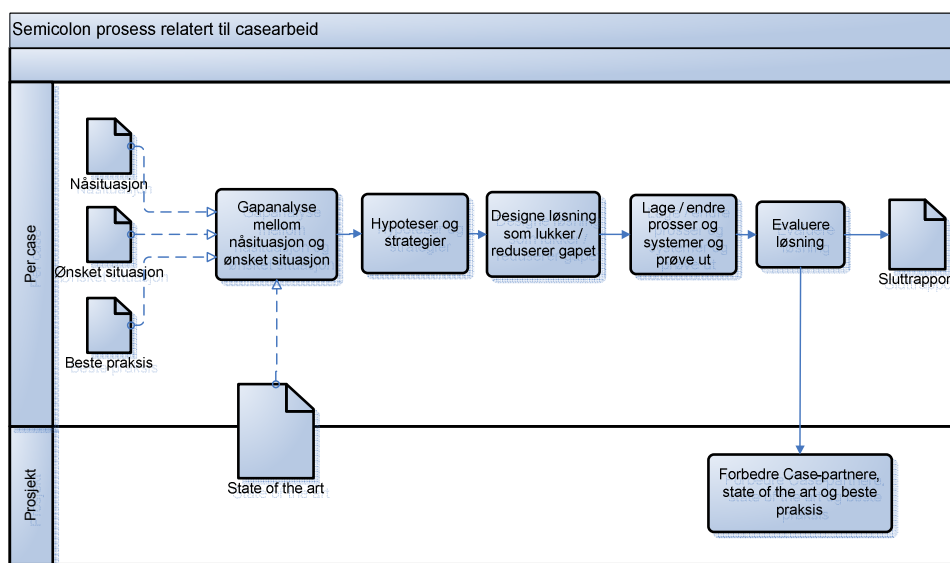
Semicolon prosess relatert til casearbeid

Per case

Prosjekt

Nåsituasjon

Ønsket situasjon

Beste praksis

Gapanalyse mellom nåsituasjon og ønsket situasjon

Hypoteser og strategier

Designe løsning som lukker / reduserer gapet

Lage / endre prosser og systemer og prøve ut

Evaluere løsning

Sluttrappor

State of the art

Forbedre Case-partnere, state of the art og beste praksis